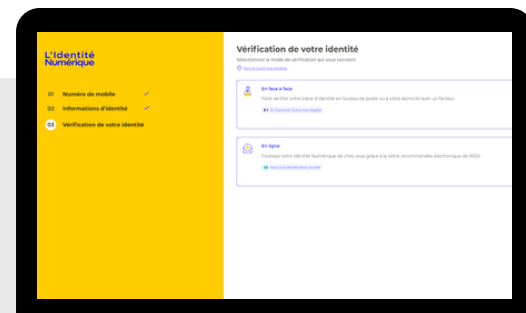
L'Identité Numérique

01 Numéro de mobile

02 Informations d'identité

03 Vérification de votre identité

Vérification de votre identité

Sélectionnez le mode de vérification qui vous convient

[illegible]

En face à face

Faire vérifier votre pièce d'identité en bureau de poste ou à votre domicile avec un facteur

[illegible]

En ligne

Finalisez votre Identité Numérique de chez vous grâce à la lettre recommandée électronique de AR24

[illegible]